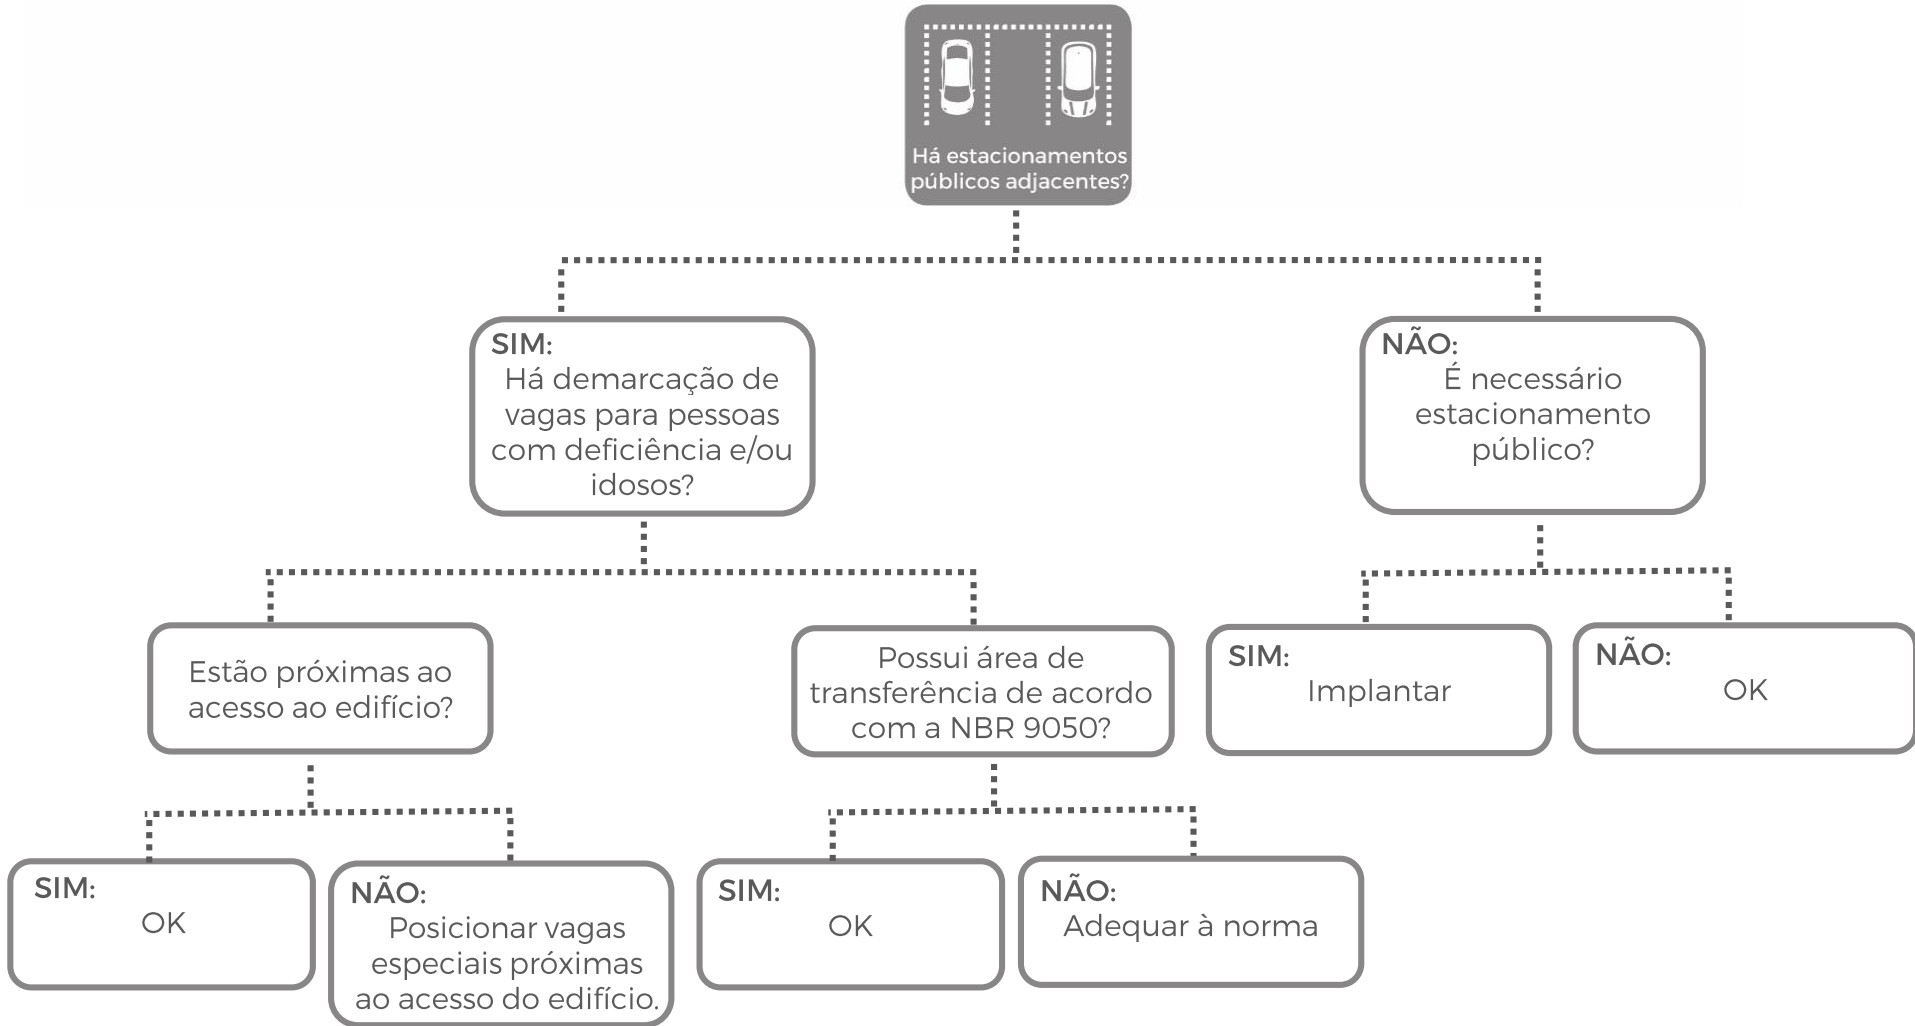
Há estacionamentos públicos adjacentes?

SIM:
Há demarcação de vagas para pessoas com deficiência e/ou idosos?

NÃO:
É necessário estacionamento público?

Estão próximas ao acesso ao edifício?

Possui área de transferência de acordo com a NBR 9050?

SIM:
Implantar

NÃO:
OK

SIM:
OK

NÃO:
Posicionar vagas especiais próximas ao acesso do edifício.

SIM:
OK

NÃO:
Adequar à norma